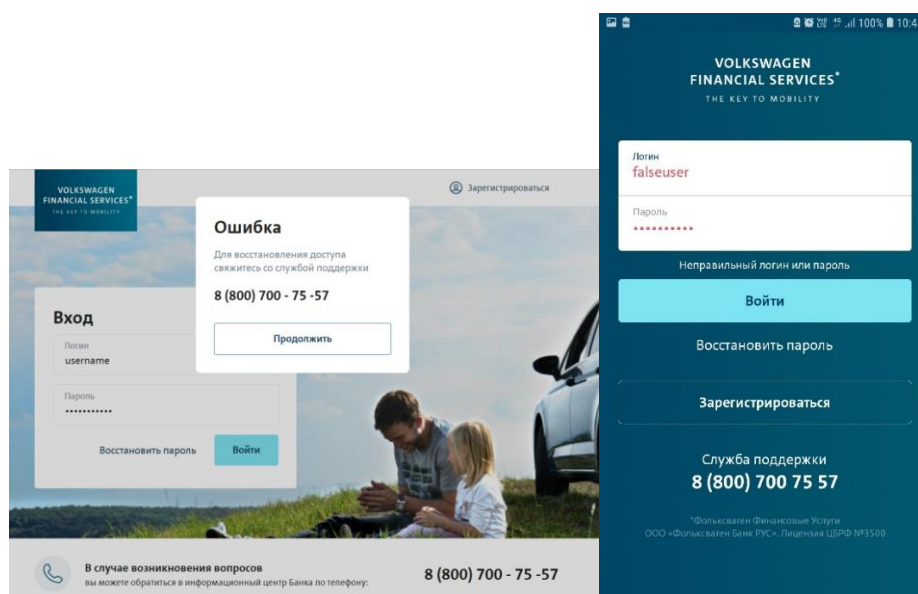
VOLKSWAGEN FINANCIAL SERVICES*
THE KEY TO MOBILITY

Зарегистрироваться

Ошибка

Для восстановления доступа свяжитесь со службой поддержки

8 (800) 700 - 75 -57

Продолжить

Вход

Логин
username

Пароль
••••••••••

Восстановить пароль

Войти

В случае возникновения вопросов
вы можете обратиться в информационный центр Банка по телефону:

8 (800) 700 - 75 -57

100% 10:4

VOLKSWAGEN
FINANCIAL SERVICES*
THE KEY TO MOBILITY

Логин
falseuser

Пароль
••••••••••

Неправильный логин или пароль

Войти

Восстановить пароль

Зарегистрироваться

Служба поддержки
8 (800) 700 75 57

*Фольксваген Финансовые Услуги
ООО «Фольксваген Банк РУС», Лицензия ЦБРФ №3500